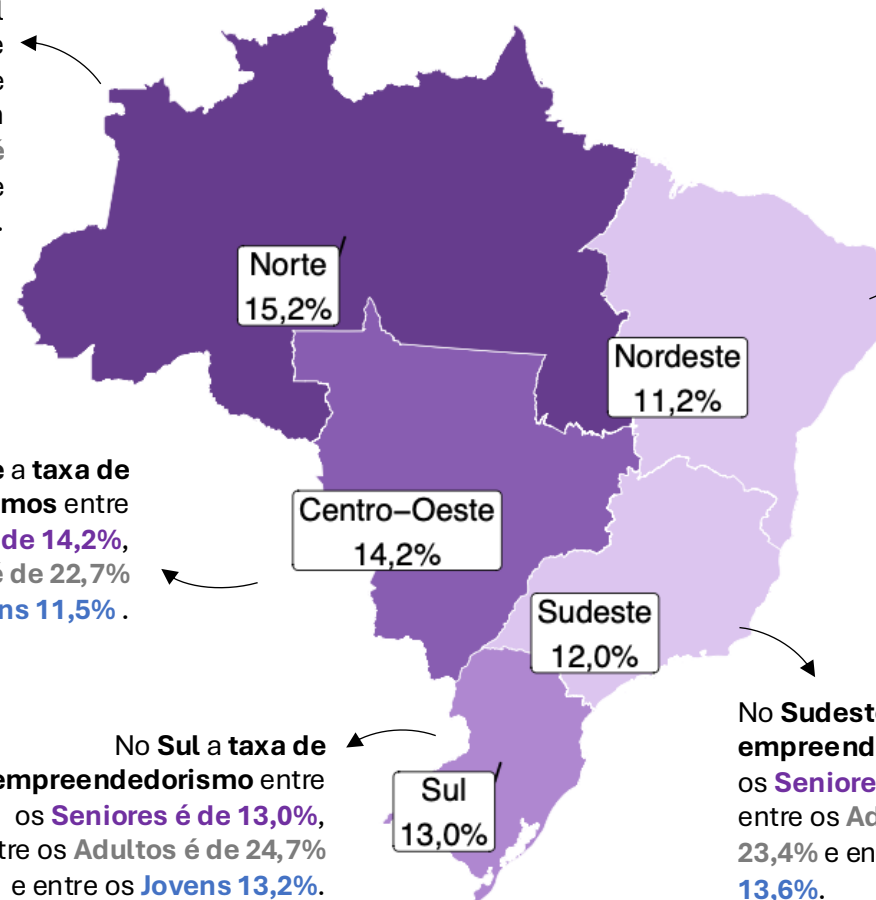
l
e
e
n
é
e
.

Norte
15,2%

Nordeste
11,2%

Centro–Oeste
14,2%

Sudeste
12,0%

Sul
13,0%

e a taxa de
mos entre
de 14,2%,
e de 22,7%
ns 11,5% .

No Sul a taxa de
empreendedorismo entre
os Seniores é de 13,0%,
tre os Adultos é de 24,7%
e entre os Jovens 13,2%.

No Sudeste
empreend
os Seniore
entre os Ad
23,4% e en
13,6%.